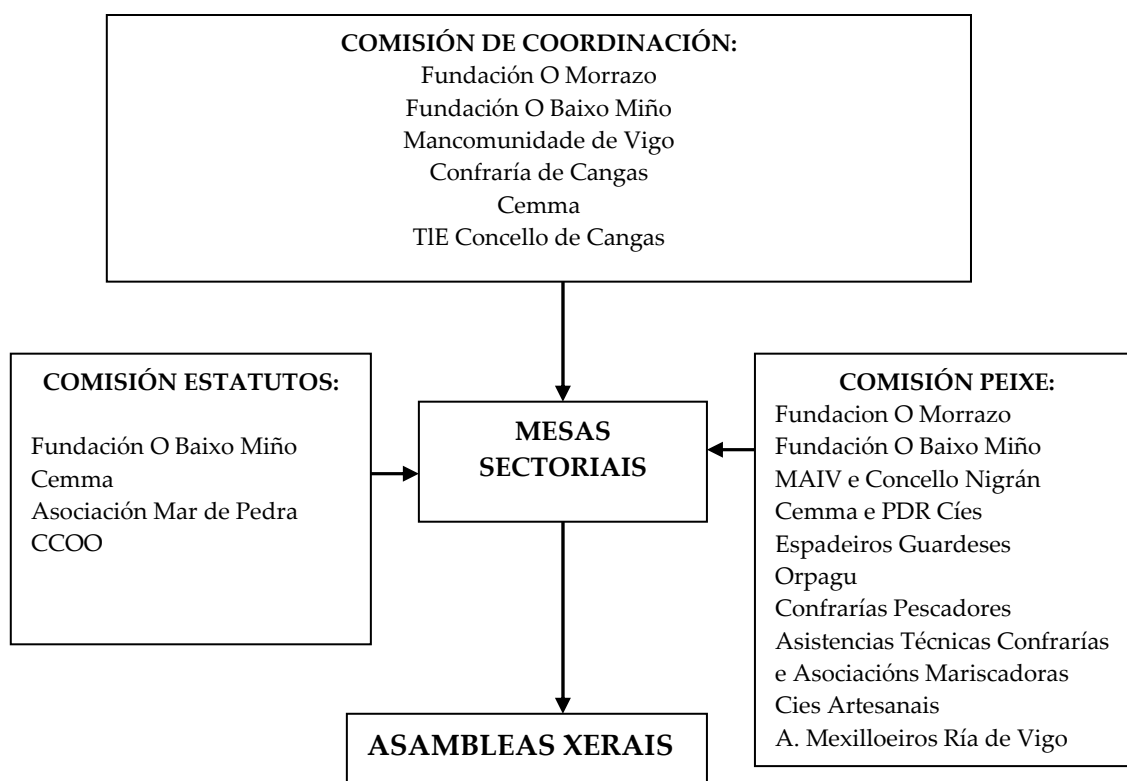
COMISIÓN DE COORDINACIÓN:
Fundación O Morrazo
Fundación O Baixo Miño
Mancomunidade de Vigo
Confraría de Cangas
Cemma
TlE Concello de Cangas

COMISIÓN ESTATUTOS:
Fundación O Baixo Miño
Cemma
Asociación Mar de Pedra
CCOO

MESAS SECTORIAIS

COMISIÓN PEIXE:
Fundacion O Morrazo
Fundación O Baixo Miño
MAIV e Concello Nigrán
Cemma e PDR Cíes
Espadeiros Guardeses
Orpagu
Confrarías Pescadores
Asistencias Técnicas Confrarías e Asociacións Mariscadoras
Cies Artesanais
A. Mexilloeiros Ría de Vigo

ASAMBLEAS XERAIS